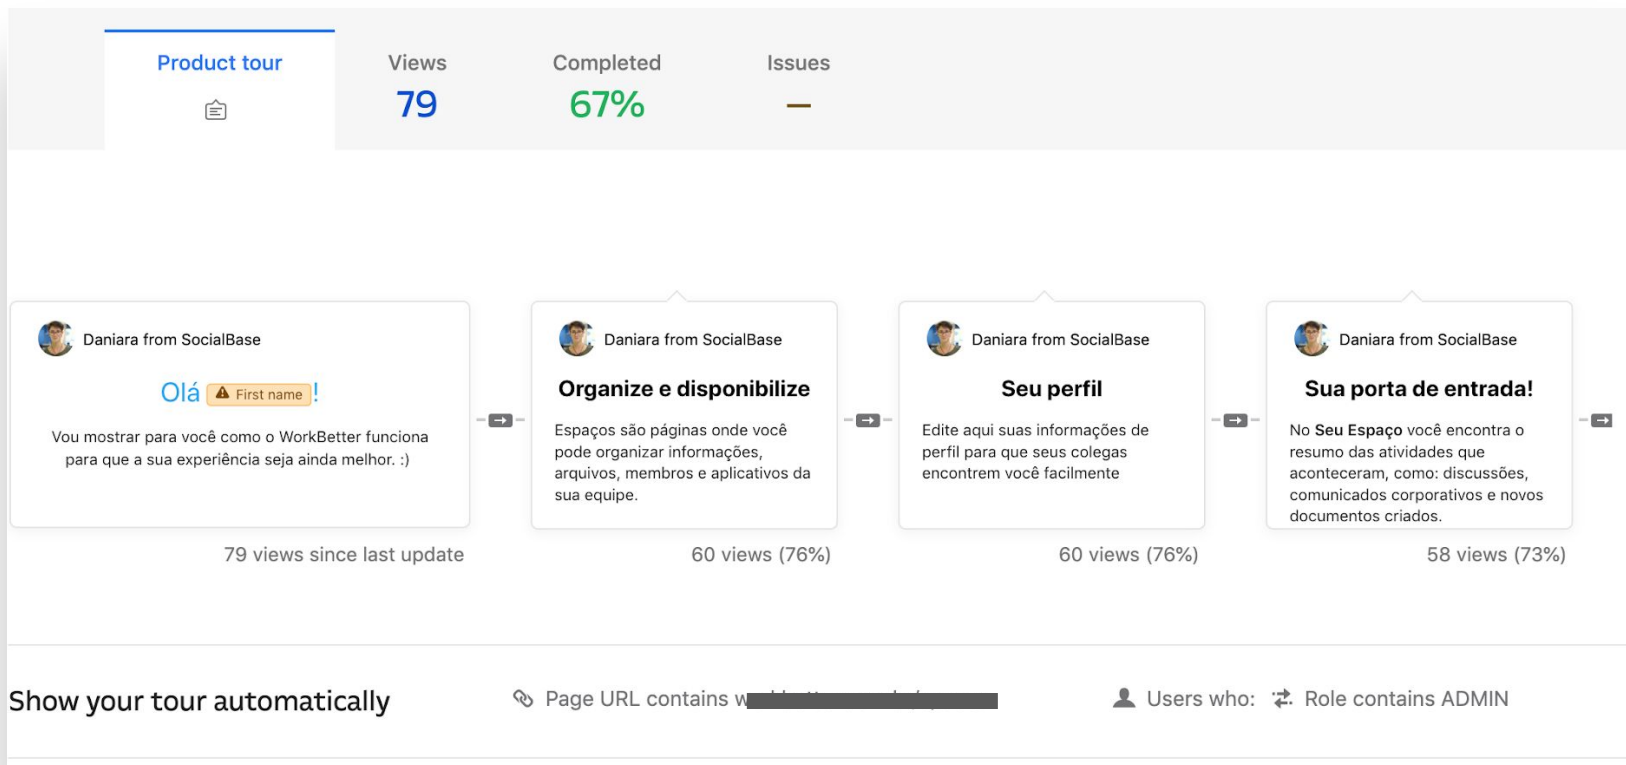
Product tour

Views
79

Completed
67%

Issues
—

Daniara from SocialBase

Olá First name !

Vou mostrar para você como o WorkBetter funciona para que a sua experiência seja ainda melhor. :)

79 views since last update

Daniara from SocialBase

Organize e disponibilize

Espaços são páginas onde você pode organizar informações, arquivos, membros e aplicativos da sua equipe.

60 views (76%)

Daniara from SocialBase

Seu perfil

Edite aqui suas informações de perfil para que seus colegas encontrem você facilmente

60 views (76%)

Daniara from SocialBase

Sua porta de entrada!

No **Seu Espaço** você encontra o resumo das atividades que aconteceram, como: discussões, comunicados corporativos e novos documentos criados.

58 views (73%)

Show your tour automatically

Page URL contains w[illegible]

Users who: Role contains ADMIN